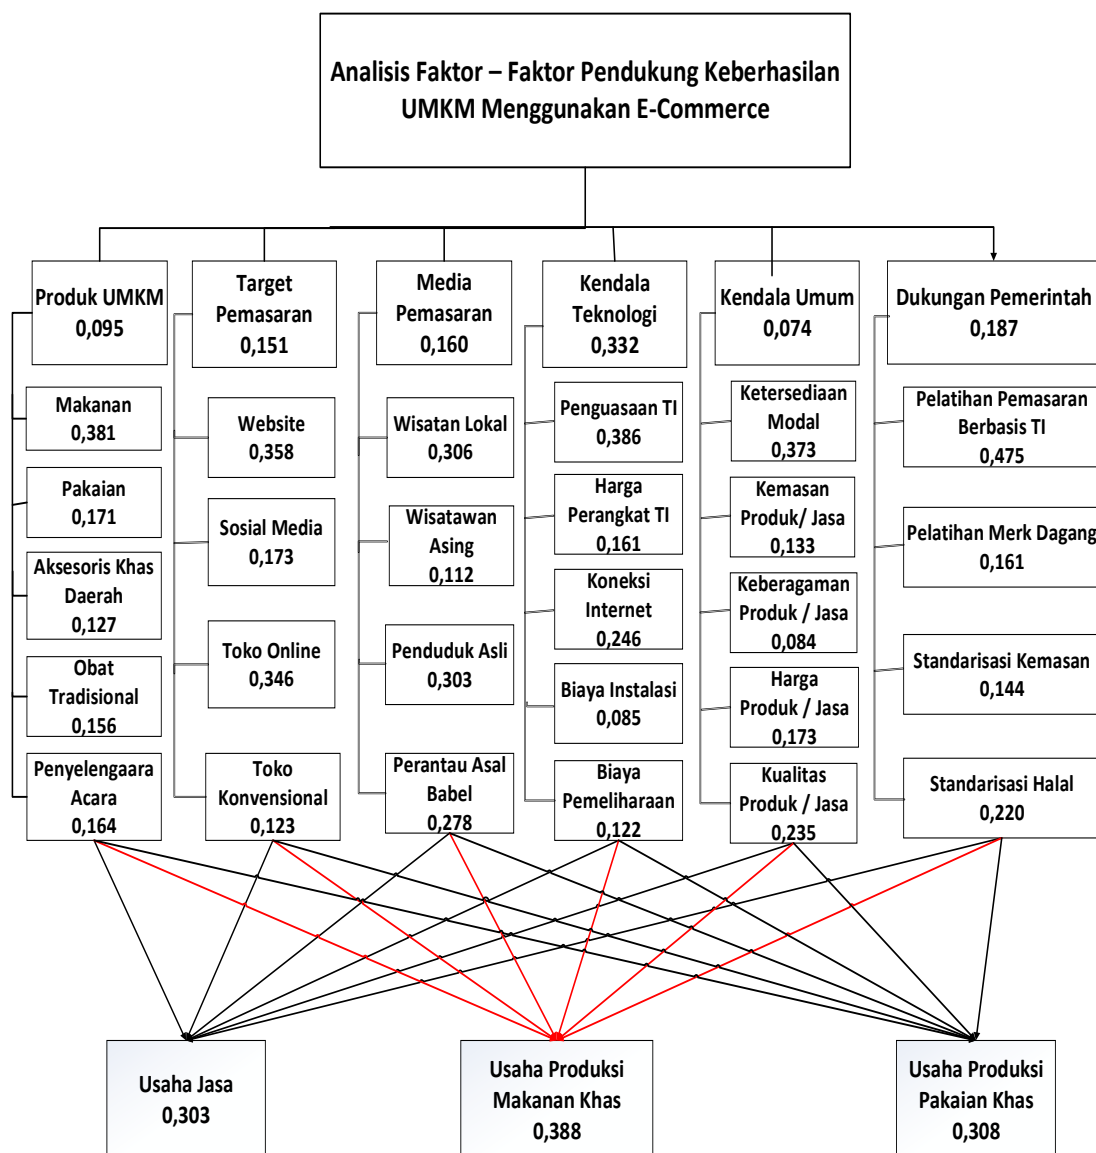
Analisis Faktor – Faktor Pendukung Keberhasilan UMKM Menggunakan E-Commerce

Produk UMKM
0,095

Makanan
0,381

Pakaian
0,171

Aksesoris Khas Daerah
0,127

Obat Tradisional
0,156

Penyelengaara Acara
0,164

Target Pemasaran
0,151

Website
0,358

Sosial Media
0,173

Toko Online
0,346

Toko Konvensional
0,123

Media Pemasaran
0,160

Wisatan Lokal
0,306

Wisatawan Asing
0,112

Penduduk Asli
0,303

Perantau Asal Babel
0,278

Kendala Teknologi
0,332

Penguasaan TI
0,386

Harga Perangkat TI
0,161

Koneksi Internet
0,246

Biaya Instalasi
0,085

Biaya Pemeliharaan
0,122

Kendala Umum
0,074

Ketersediaan Modal
0,373

Kemasan Produk/ Jasa
0,133

Keberagaman Produk / Jasa
0,084

Harga Produk / Jasa
0,173

Kualitas Produk / Jasa
0,235

Dukungan Pemerintah
0,187

Pelatihan Pemasaran Berbasis TI
0,475

Pelatihan Merk Dagang
0,161

Standarisasi Kemasan
0,144

Standarisasi Halal
0,220

Usaha Jasa
0,303

Usaha Produksi Makanan Khas
0,388

Usaha Produksi Pakaian Khas
0,308